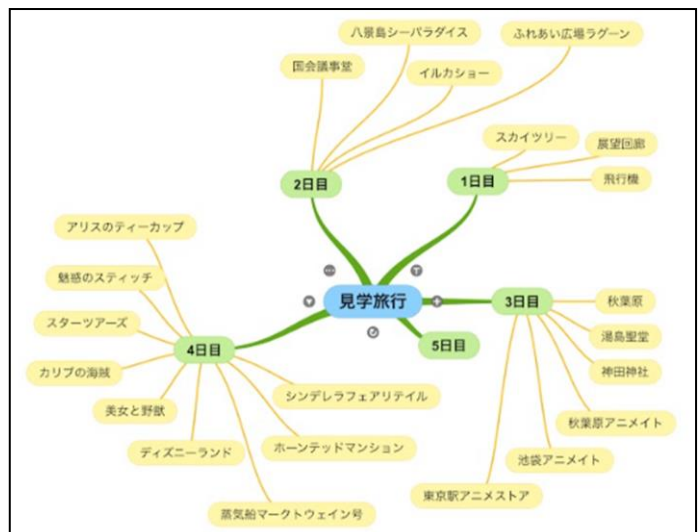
見学旅行

2日目
国会議事堂
八景島シーパラダイス
イルカショー
ふれあい広場ラグーン

1日目
スカイツリー
展望回廊
飛行機

3日目
秋葉原
湯島聖堂
神田神社
秋葉原アニメイト
池袋アニメイト
東京駅アニメストア

5日目

4日目
アリスのティーカップ
魅惑のスティッチ
スターツアーズ
カリブの海賊
美女と野獣
ディズニーランド
蒸気船マークトウェイン号
ホーンテッドマンション
シンデレラフェアリテイル